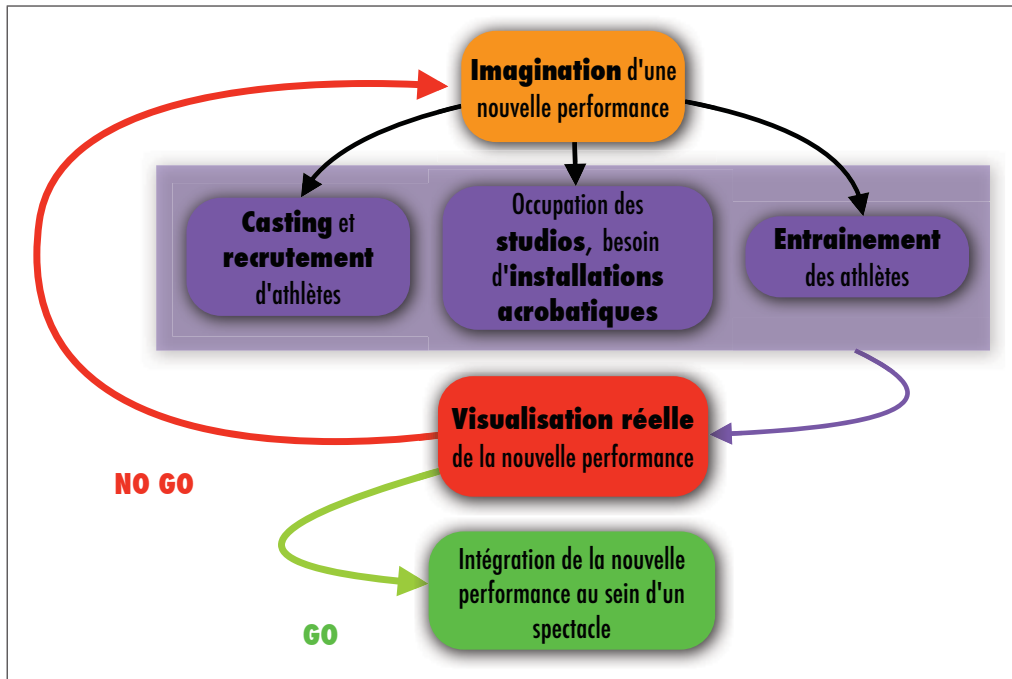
**Imagination** d'une nouvelle performance

**Casting** et **recrutement** d'athlètes

Occupation des **studios**, besoin d'**installations acrobatiques**

**Entrainement** des athlètes

**Visualisation réelle** de la nouvelle performance

NO GO

Intégration de la nouvelle performance au sein d'un spectacle

GO